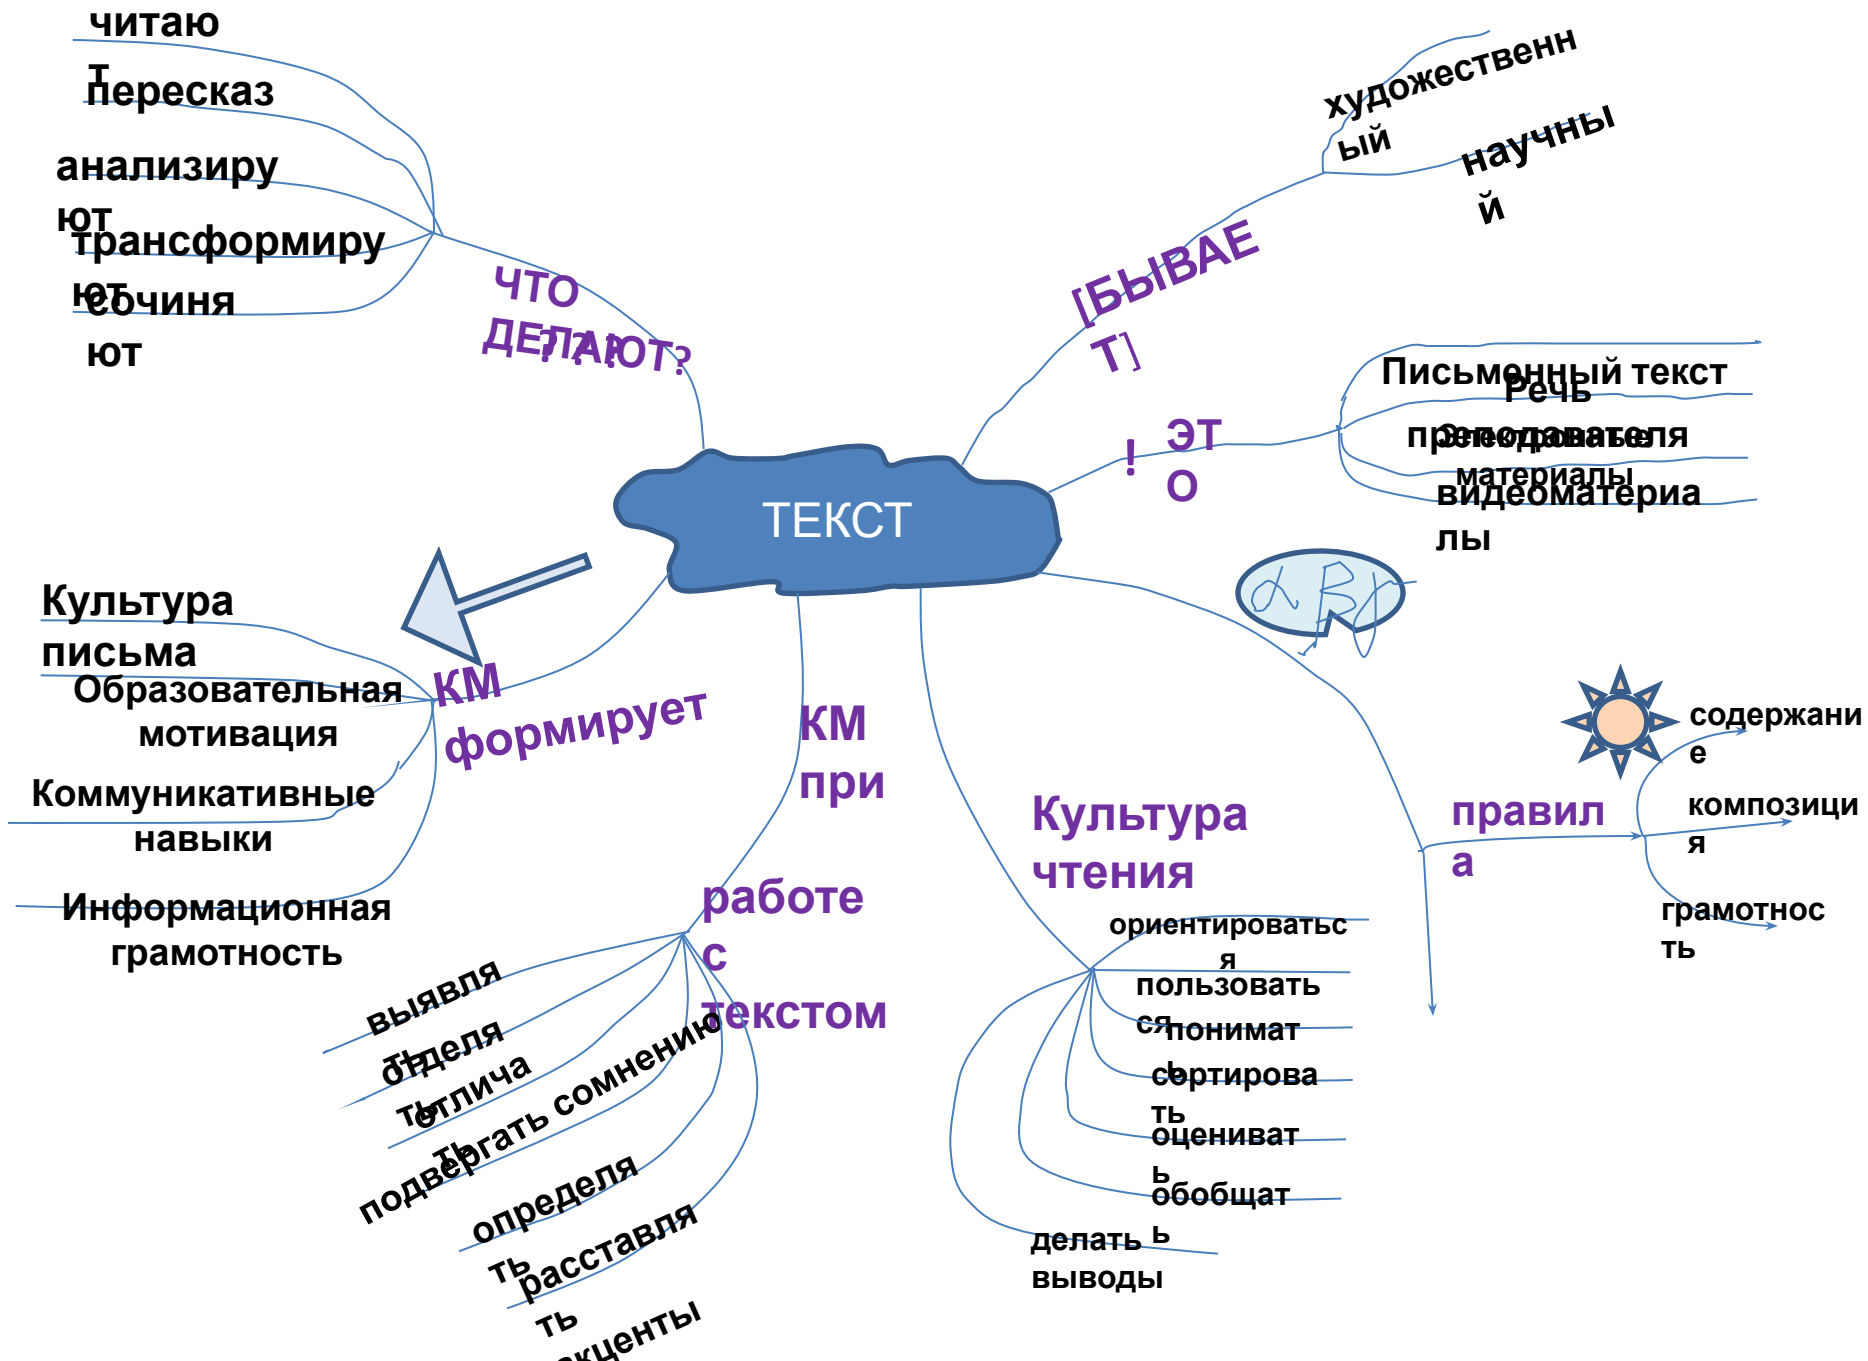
читают
пересказ
анализируют
трансформируют
сочиняют
ЧТО ДЕЛАЮТ?
[БЫВАЕТ]
художественный
научный
ЭТО
!
Письменный текст
Речь преподавателя
Электронные материалы
видеоматериалы
ТЕКСТ
Культура письма
Образовательная мотивация
Коммуникативные навыки
Информационная грамотность
КМ формирует
КМ при работе с текстом
выявлять
отделять
отличать
подвергать сомнению
определять
расставлять акценты
Культура чтения
ориентироваться
пользоваться
понимать
сортировать
оценивать
обобщать
делать выводы
правила
содержание
композиция
грамотность